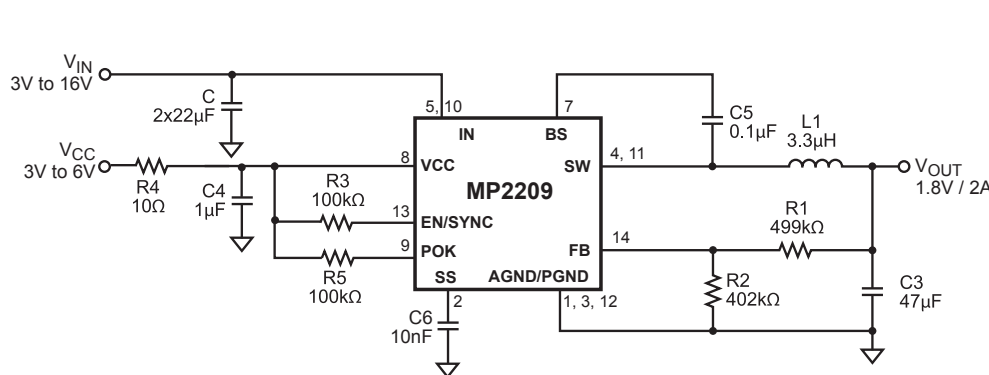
$V_{IN}$
3V to 16V

C
2x22μF

$V_{CC}$
3V to 6V

R4
10Ω

C4
1μF

R3
100kΩ

R5
100kΩ

5, 10

7

8

13

9

2

IN

BS

VCC

SW

MP2209

EN/SYNC

POK

FB

SS

AGND/PGND

4, 11

14

1, 3, 12

C6
10nF

C5
0.1μF

L1
3.3μH

$V_{OUT}$
1.8V / 2A

R1
499kΩ

R2
402kΩ

C3
47μF